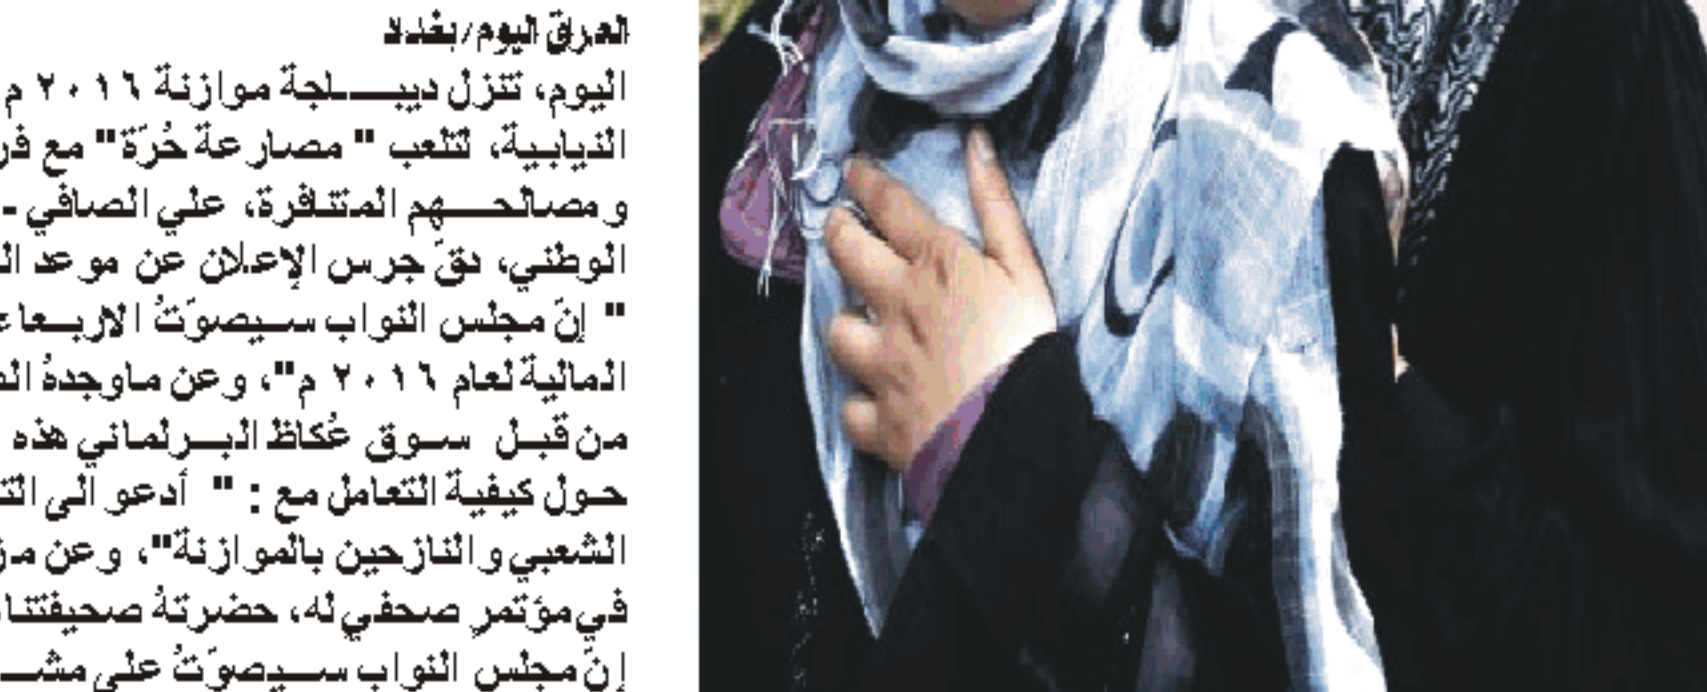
العراق اليوم/بغداد

اليوم، تنزل ديبـــلجة موازنة ٢٠١٦ م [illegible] النيابية، تتلعب " مصارعة حُرّة" مع فر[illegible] ومصالحـــهم المتنافرة، علي الصافي - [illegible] الوطني، دقّ جرس الإعلان عن موعد ال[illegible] " إنّ مجلس النواب سيصوّتُ الاربـعا ع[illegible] المالية لعام ٢٠١٦ م"، وعن ماوجدهُ الد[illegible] من قبل سوق عُكاظ البـرلماني هذه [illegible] حول كيفية التعامل مع : " أدعو الى التـ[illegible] الشعبي والنازحين بالموازنة"، وعن مـ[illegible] في مؤتمر صحفي له، حضرتهُ صحيفتنا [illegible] إنّ مجلس النواب سيصوّتُ على مشـ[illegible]